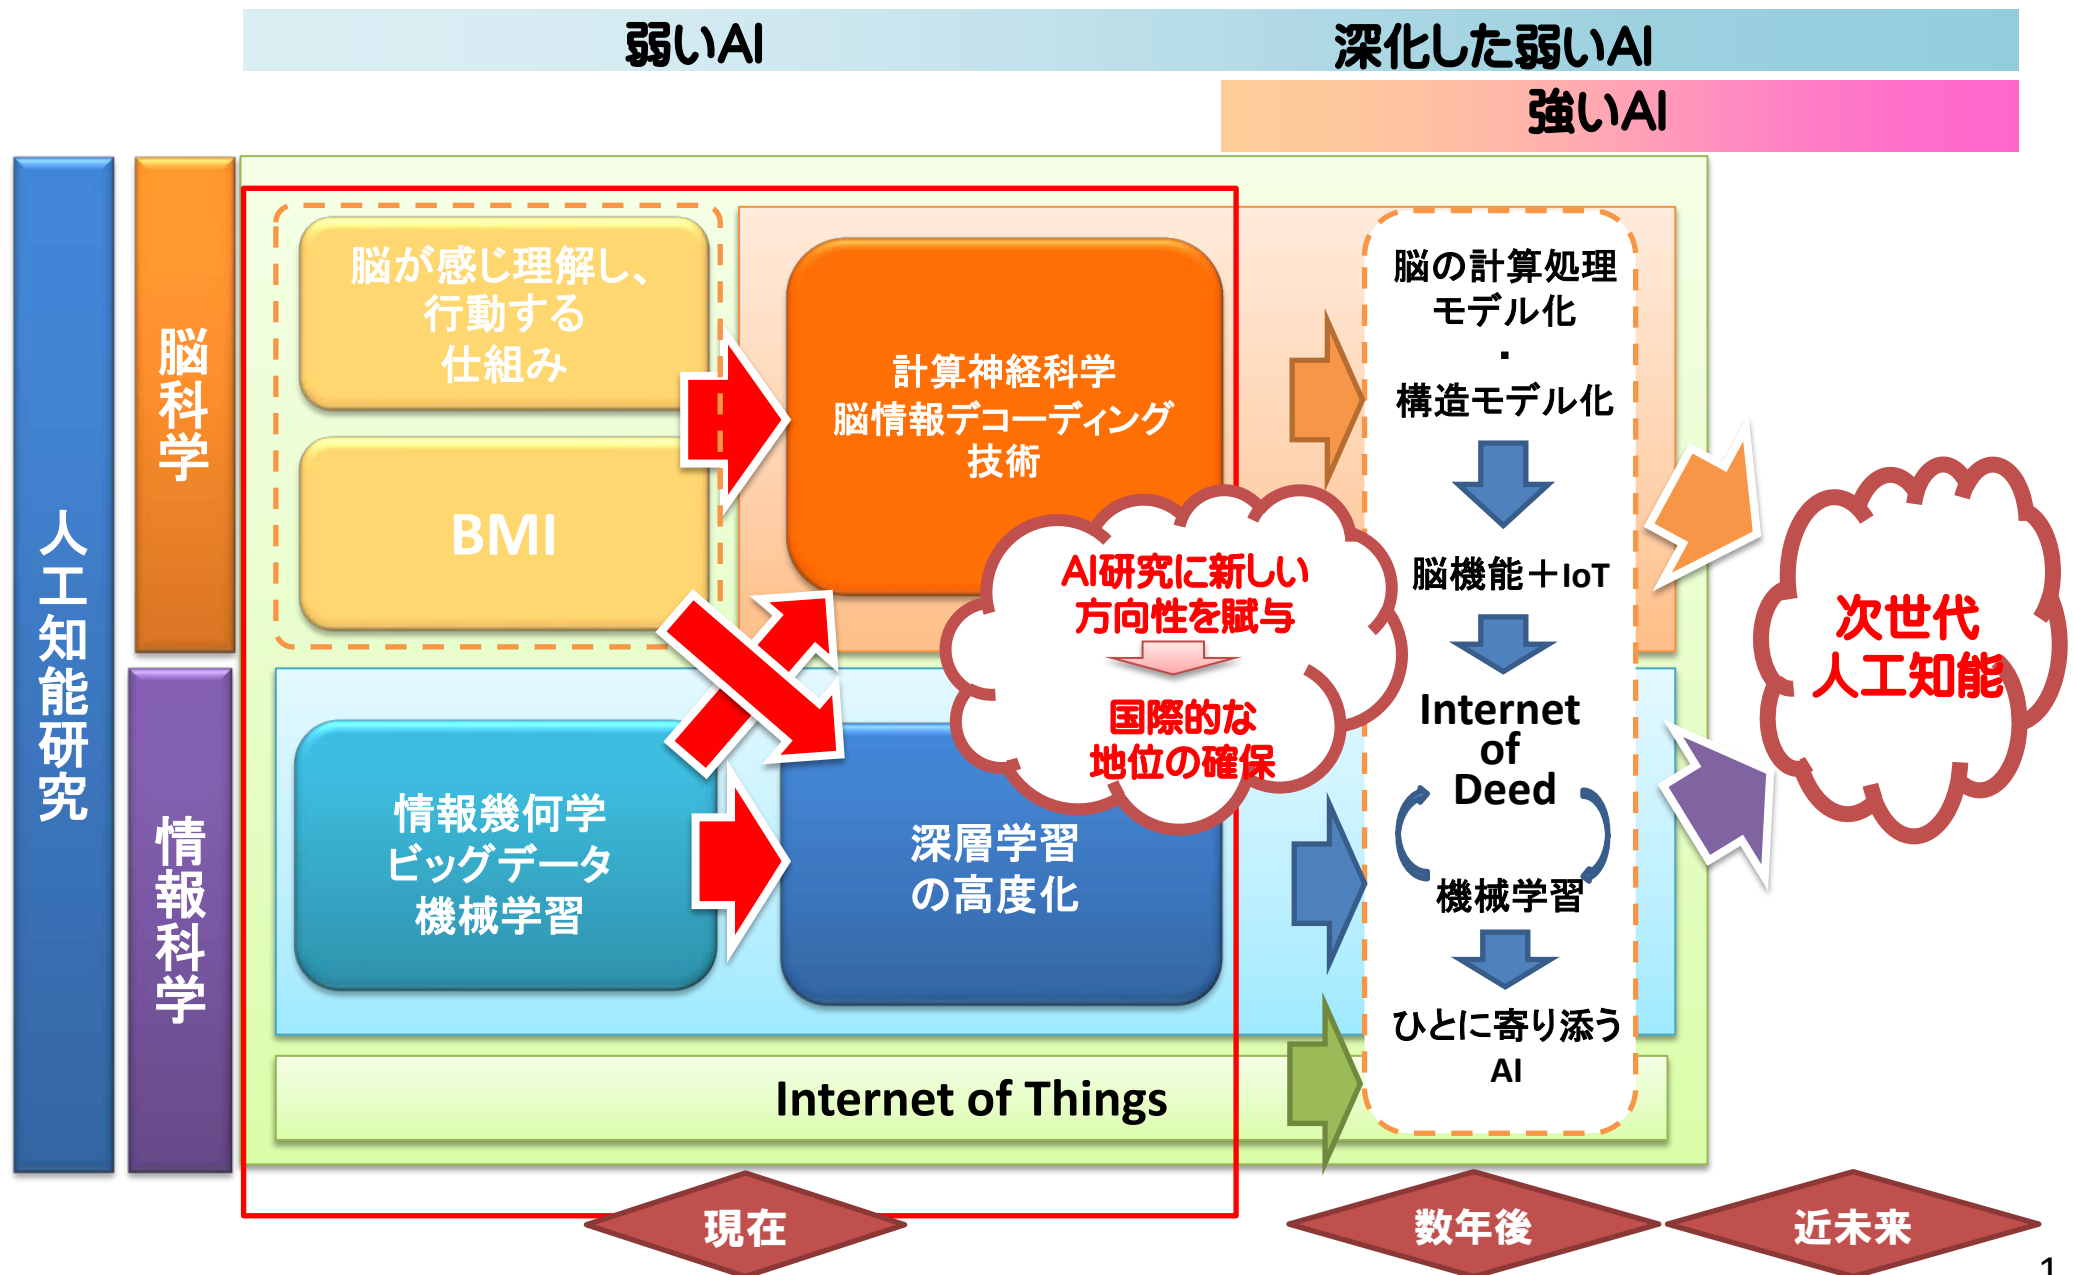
弱いAI

深化した弱いAI

強いAI

人工知能研究

脳科学

情報科学

脳が感じ理解し、行動する仕組み

BMI

計算神経科学
脳情報デコーディング技術

情報幾何学
ビッグデータ
機械学習

深層学習の高度化

AI研究に新しい方向性を賦与

国際的な地位の確保

Internet of Things

脳の計算処理モデル化
・
構造モデル化

脳機能＋IoT

Internet of Deed

機械学習

ひとに寄り添うAI

次世代人工知能

現在

数年後

近未来

1